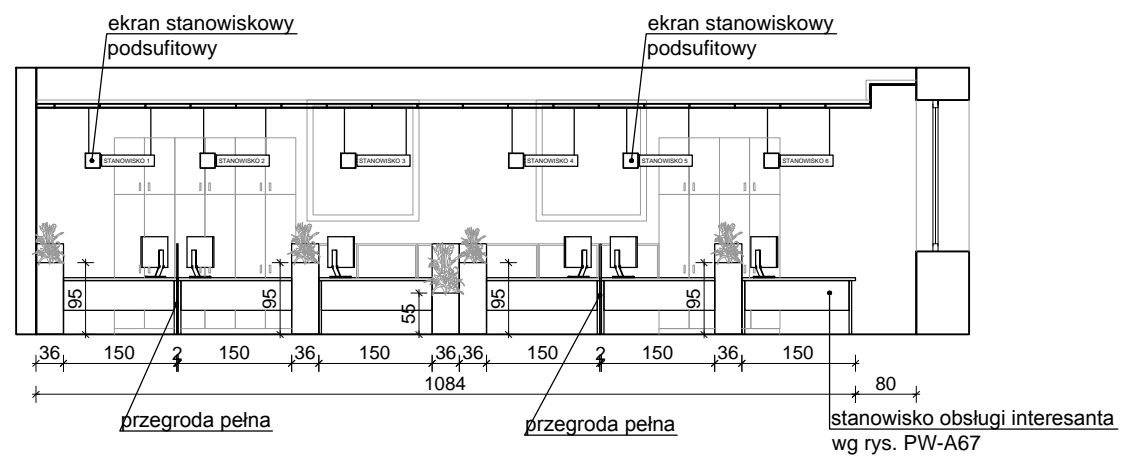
ekran stanowiskowy
podsufitowy

ekran stanowiskowy
podsufitowy

STANOWISKO 1
STANOWISKO 2
STANOWISKO 3
STANOWISKO 4
STANOWISKO 5
STANOWISKO 6

95
95
55
95
95

36 150 2 150 36 150 36 36 150 2 150 36 150

1084

80

przegroda pełna

przegroda pełna

stanowisko obsługi interesanta
wg rys. PW-A67